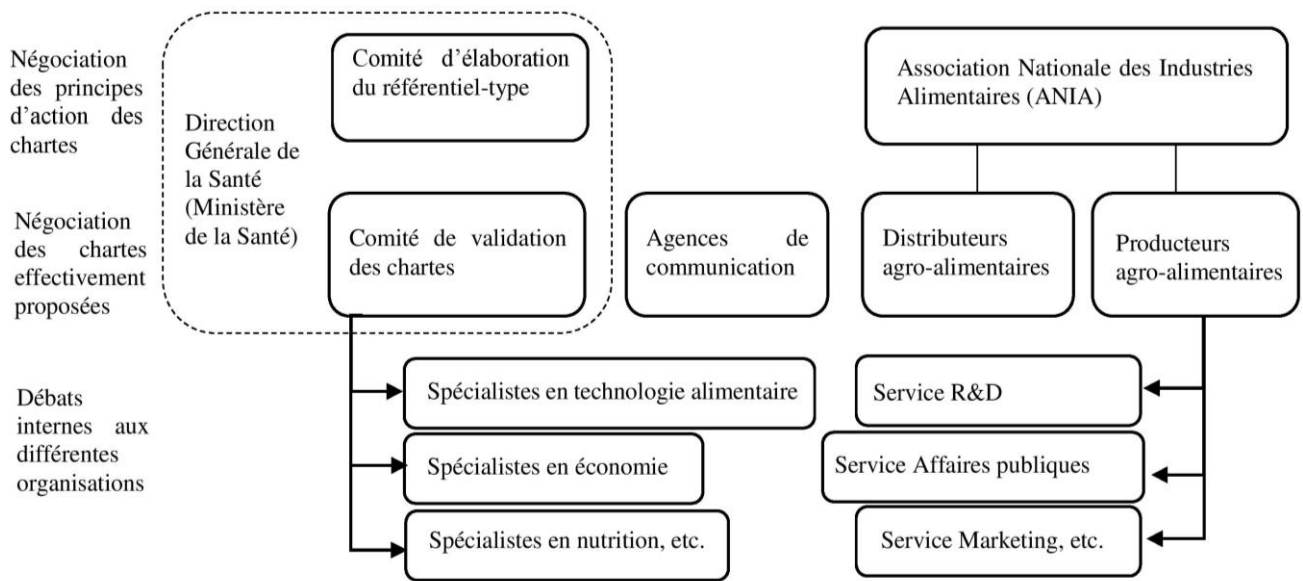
Négociation des principes d'action des chartes

Direction Générale de la Santé (Ministère de la Santé)

Comité d'élaboration du référentiel-type

Association Nationale des Industries Alimentaires (ANIA)

Négociation des chartes effectivement proposées

Comité de validation des chartes

Agences de communication

Distributeurs agro-alimentaires

Producteurs agro-alimentaires

Débats internes aux différentes organisations

Spécialistes en technologie alimentaire

Spécialistes en économie

Spécialistes en nutrition, etc.

Service R&D

Service Affaires publiques

Service Marketing, etc.